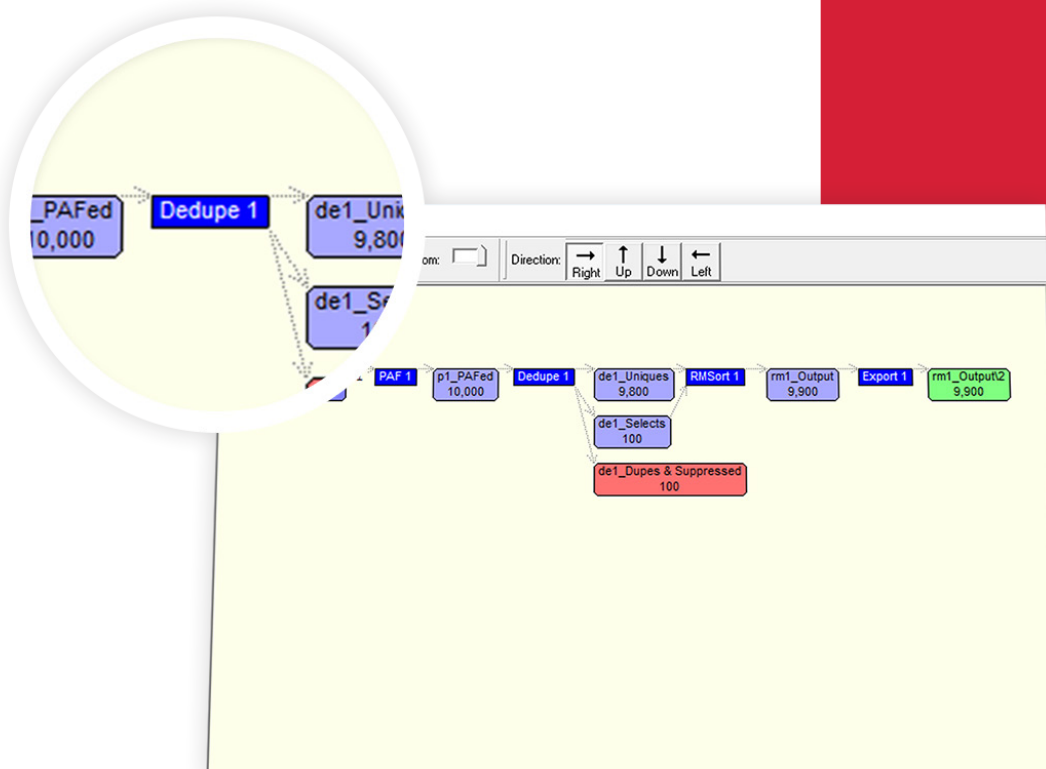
_PAFed
10,000

Dedupe 1

de1_Uni
9,80

de1_Se
1

om:

Direction:
Right
Up
Down
Left

PAF 1

p1_PAFed
10,000

Dedupe 1

de1_Uniques
9,800

RMSort 1

rm1_Output
9,900

Export 1

rm1_Output\2
9,900

de1_Selects
100

de1_Dupes & Suppressed
100